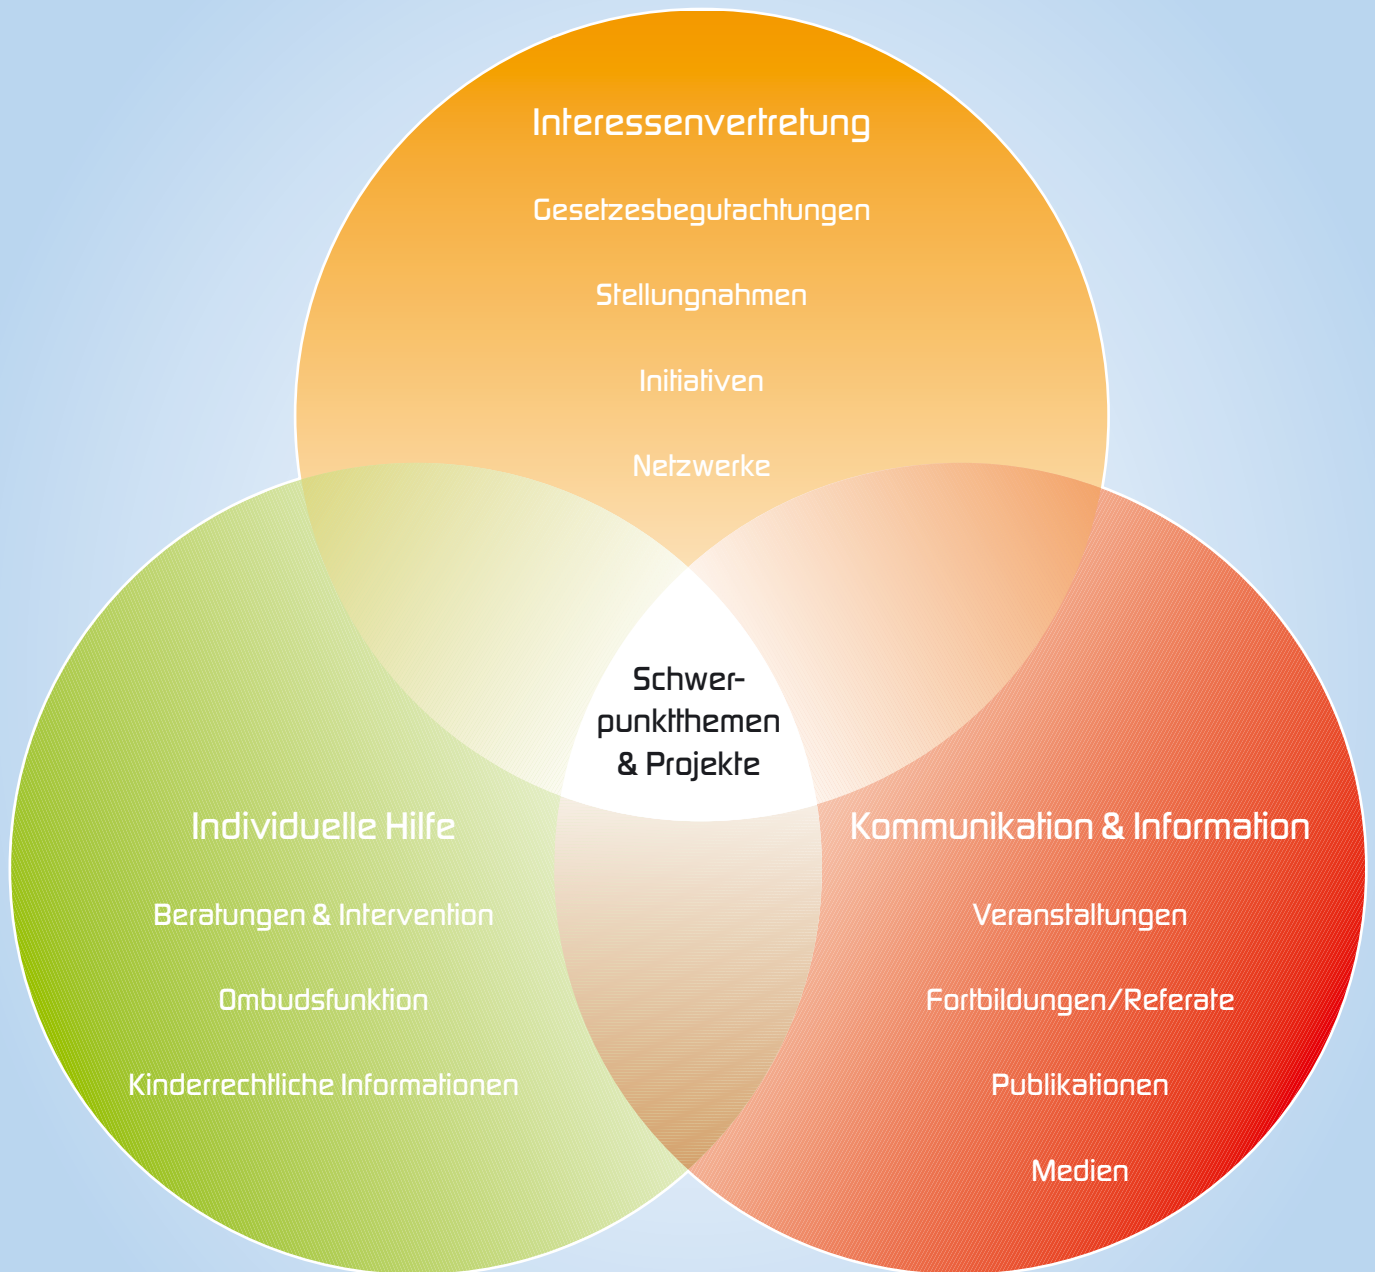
Interessenvertretung

Gesetzesbegutachtungen

Stellungnahmen

Initiativen

Netzwerke

Schwerpunktthemen & Projekte

Individuelle Hilfe

Beratungen & Intervention

Ombudsfunktion

Kinderrechtliche Informationen

Kommunikation & Information

Veranstaltungen

Fortbildungen/Referate

Publikationen

Medien